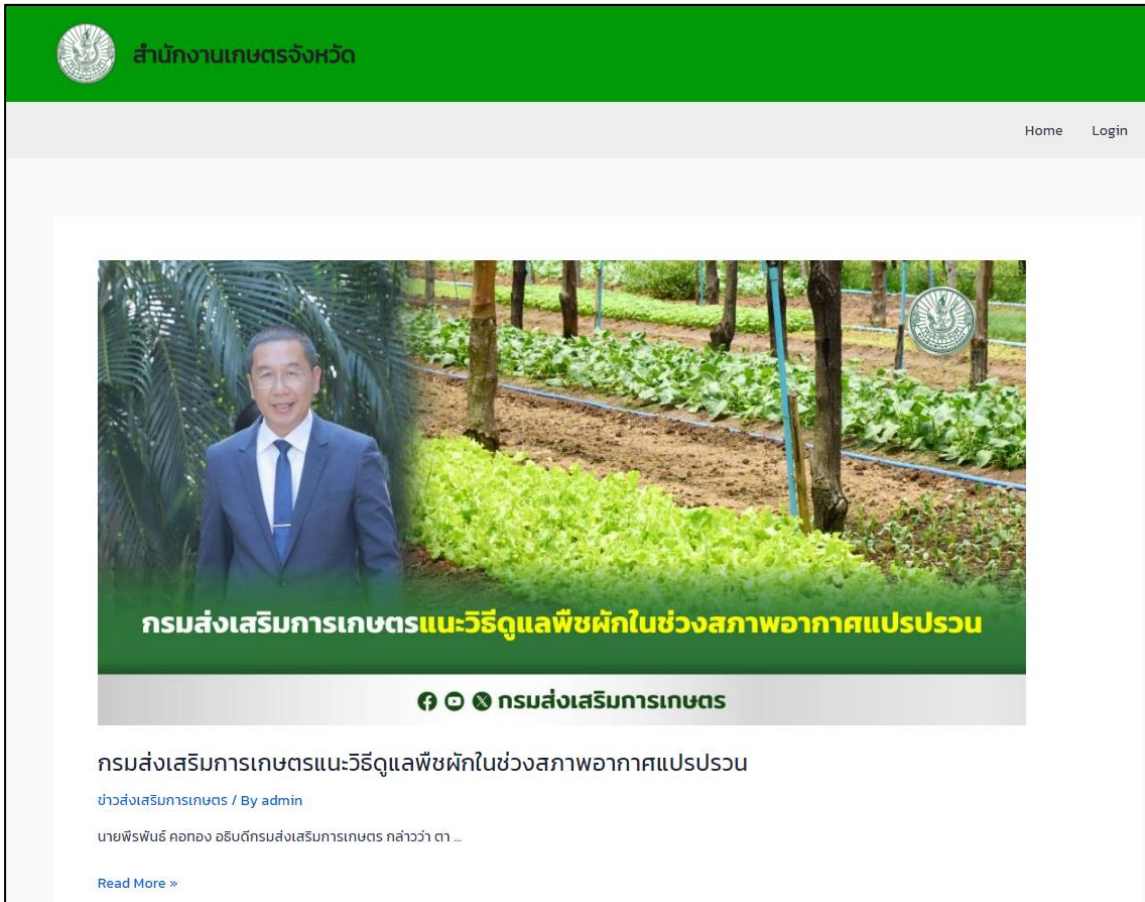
สำนักงานเกษตรจังหวัด

Home Login

กรมส่งเสริมการเกษตรแนะวิธีดูแลพืชผักในช่วงสภาพอากาศแปรปรวน

กรมส่งเสริมการเกษตร

กรมส่งเสริมการเกษตรแนะวิธีดูแลพืชผักในช่วงสภาพอากาศแปรปรวน

ข่าวส่งเสริมการเกษตร / By admin

นายพีรพันธ์ คอทอง อธิบดีกรมส่งเสริมการเกษตร กล่าวว่า ตา …

Read More »